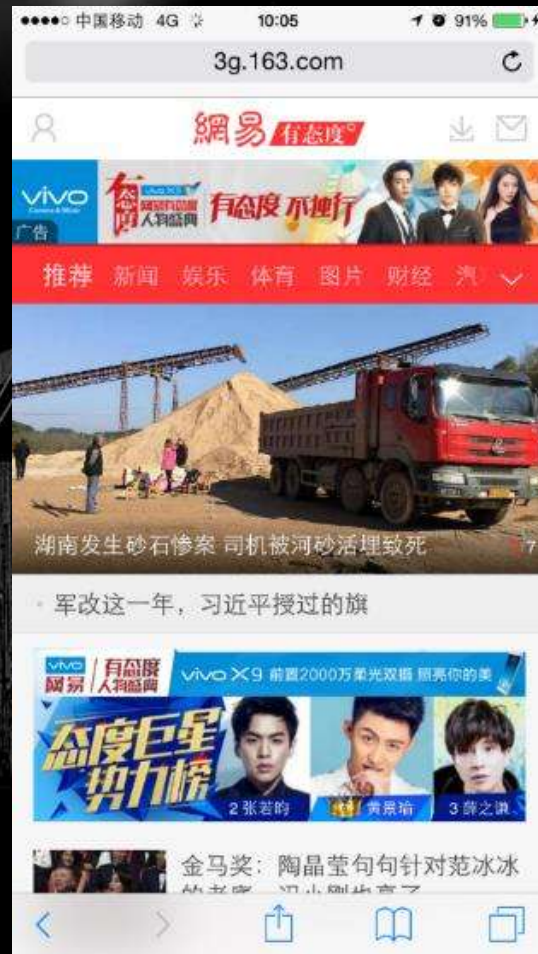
●●●●○ 中国移动 4G 10:05 91%

3g.163.com

網易 有态度

vivo 广告 有态度 不独行

推荐 新闻 娱乐 体育 图片 财经 汽

湖南发生砂石惨案 司机被河砂活埋致死

军改这一年，习近平授过的旗

vivo 網易 有态度 人物盛典 vivo X9 前置2000万柔光双摄 照亮你的美

态度巨星势力榜

2 张若昀 黄景瑜 3 薛之谦

金马奖：陶晶莹句句针对范冰冰 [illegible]